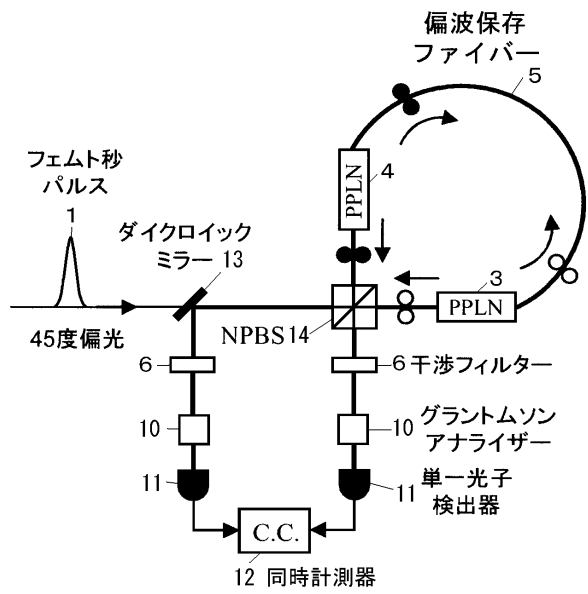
偏波保存
ファイバー
5

フェムト秒
パルス
1

PPLN
4

ダイクロイック
ミラー 13

3
PPLN

45度偏光

NPBS14

6

6 干渉フィルター

10

10 グラントムソン
アナライザー

11

11 単一光子
検出器

C.C.

12 同時計測器